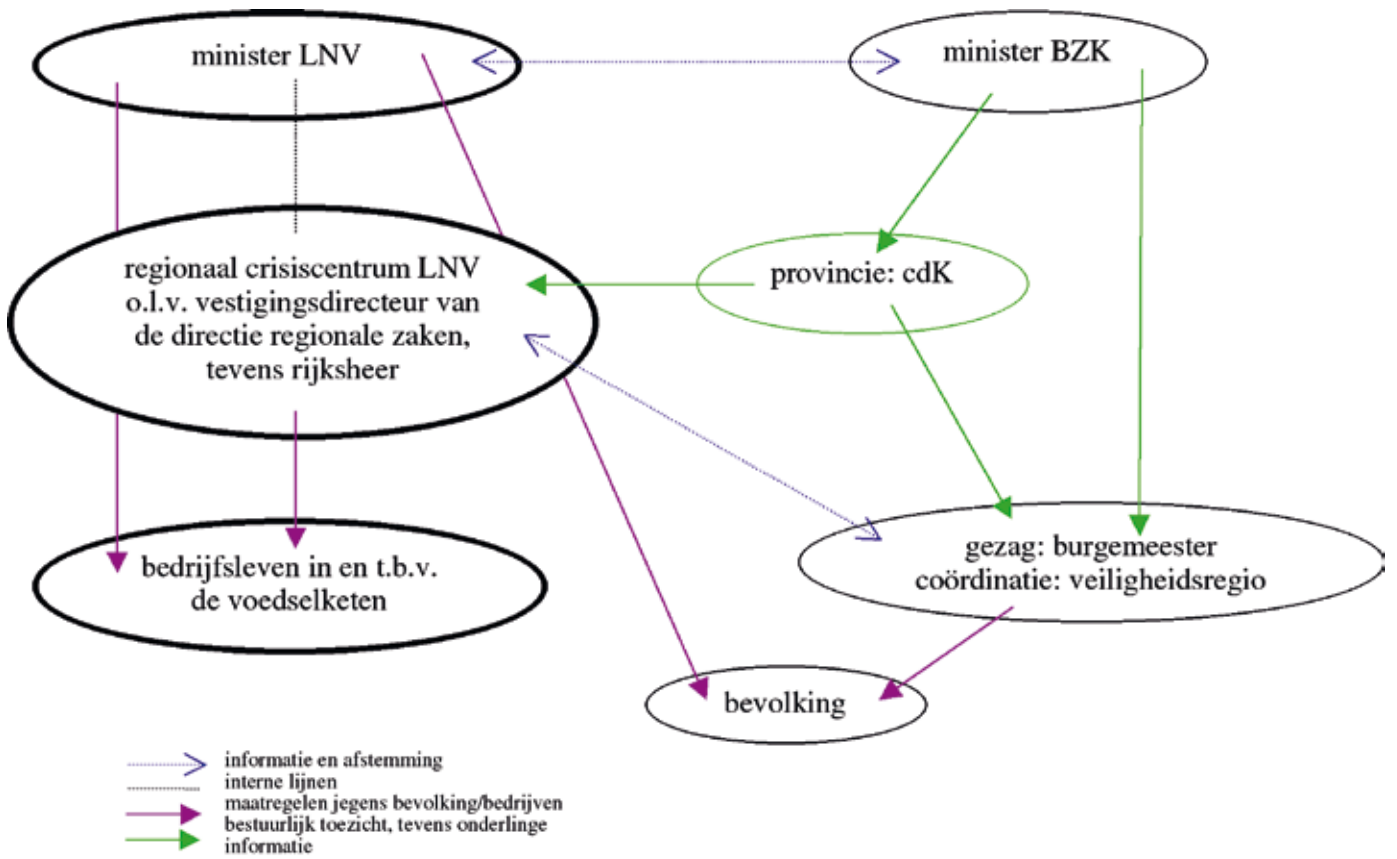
minister LNV

minister BZK

regionaal crisiscentrum LNV o.l.v. vestigingsdirecteur van de directie regionale zaken, tevens rijksheer

provincie: cdK

bedrijfsleven in en t.b.v. de voedselketen

gezag: burgemeester
coördinatie: veiligheidsregio

bevolking

informatie en afstemming
interne lijnen
maatregelen jegens bevolking/bedrijven
bestuurlijk toezicht, tevens onderlinge informatie